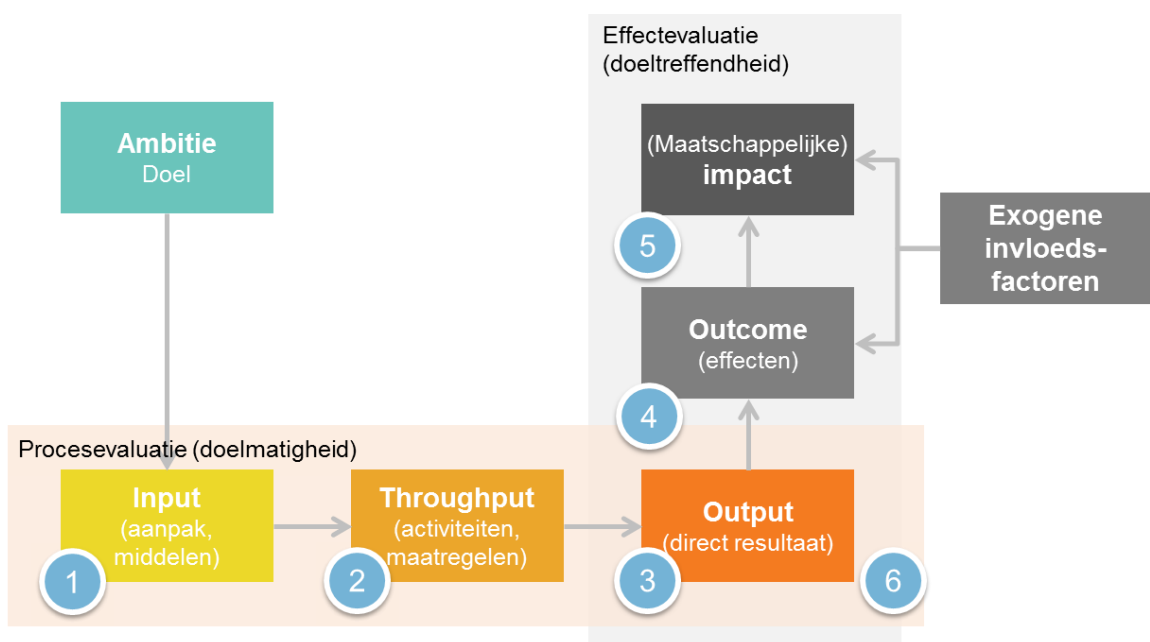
Effectevaluatie (doeltreffendheid)

Ambitie
Doel

(Maatschappelijke) impact

5

Exogene invloedsfactoren

Outcome
(effecten)

4

Procesevaluatie (doelmatigheid)

Input
(aanpak, middelen)

1

Throughput
(activiteiten, maatregelen)

2

Output
(direct resultaat)

3

6